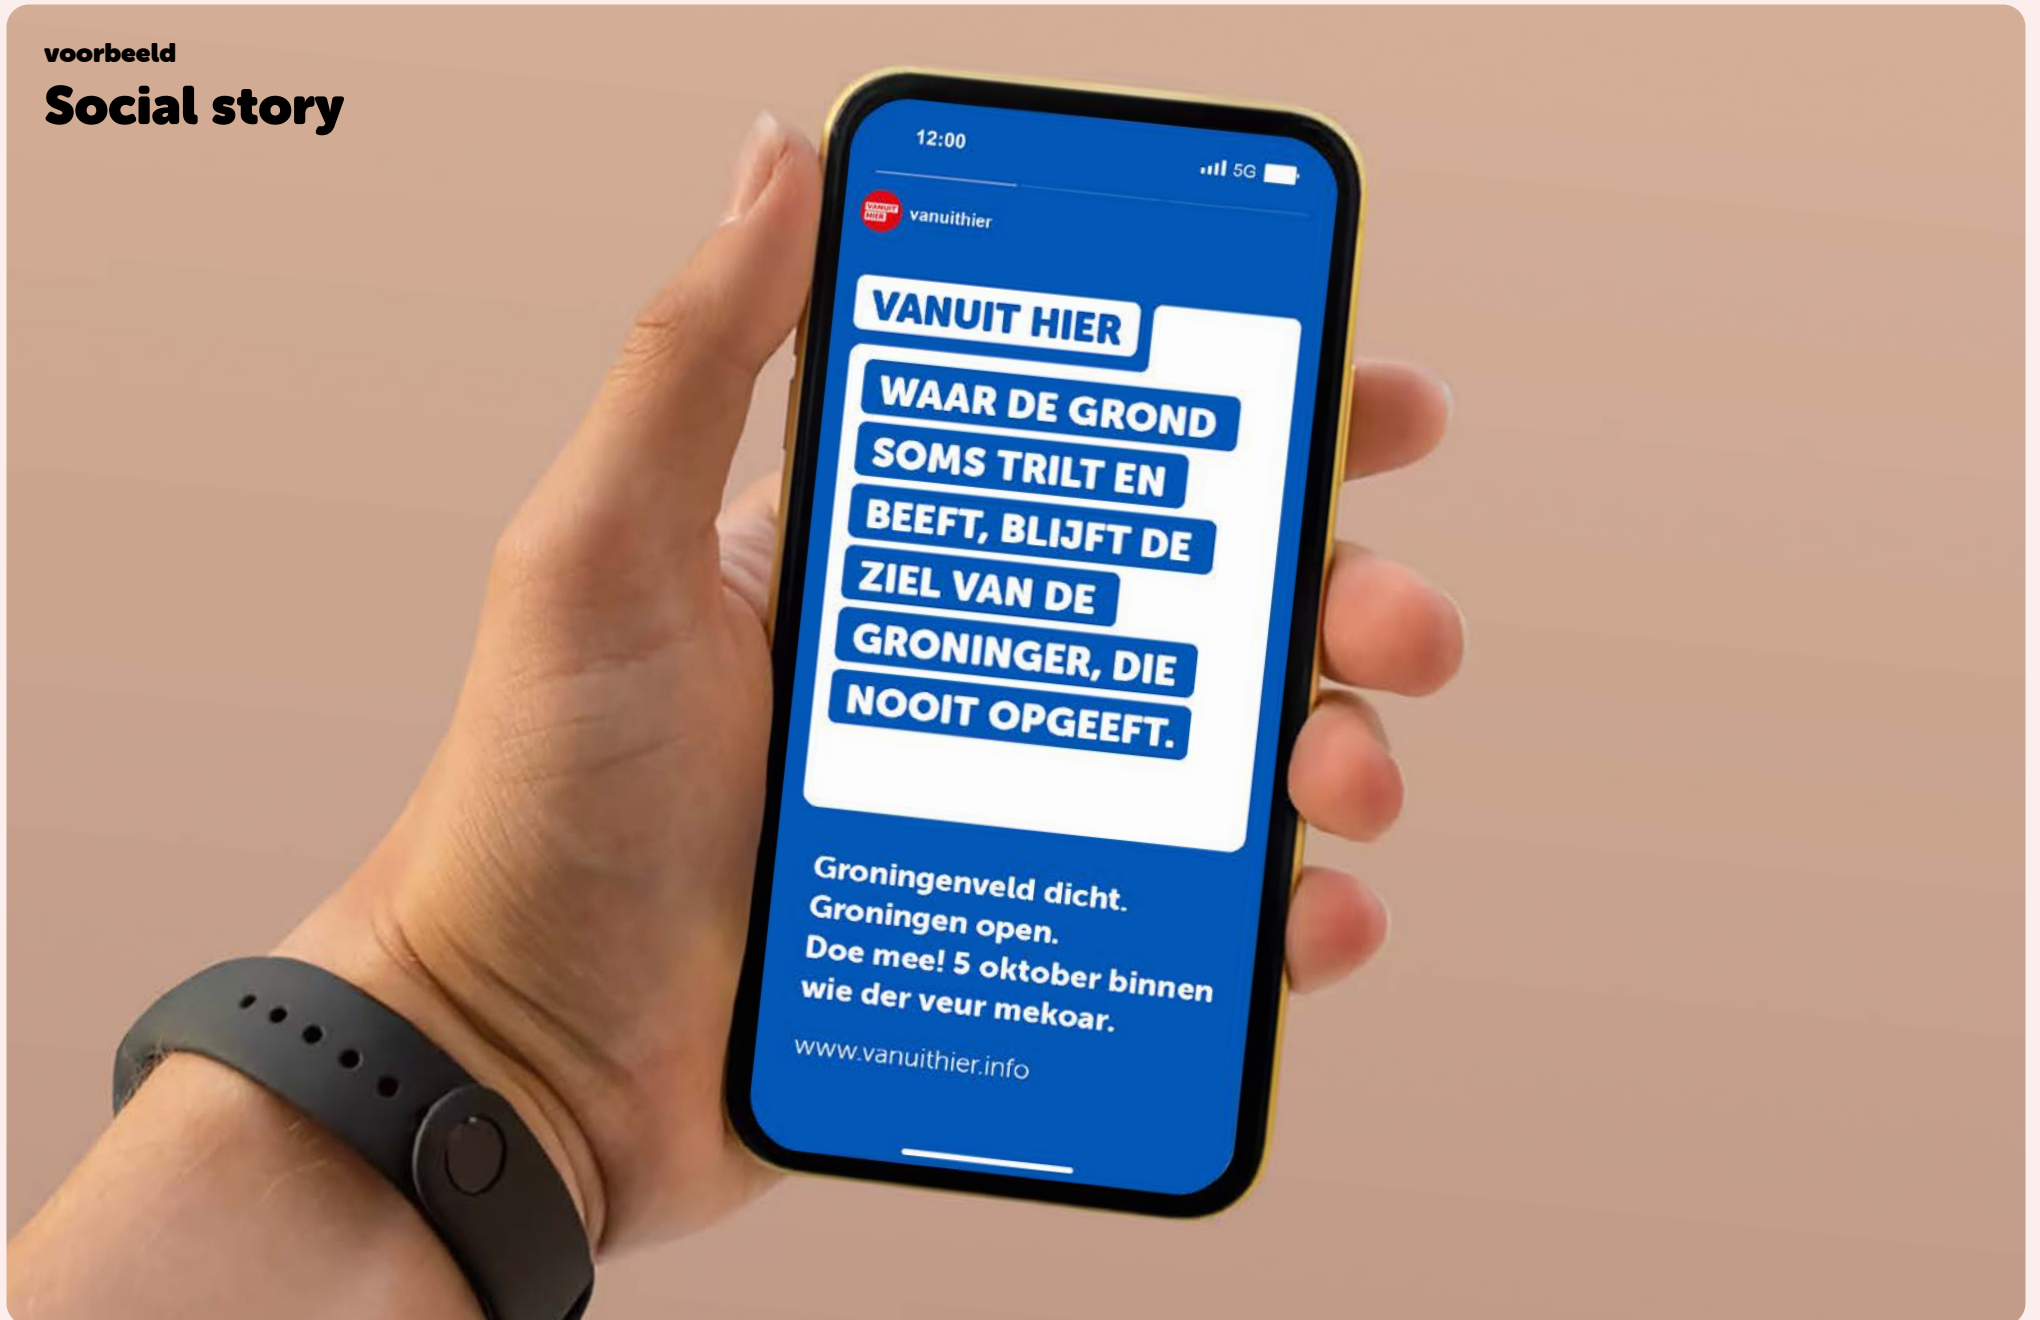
voorbeeld
Social story

12:00
5G

VANUIT HIER
vanuithier

VANUIT HIER
WAAR DE GROND SOMS TRILT EN BEEFT, BLIJFT DE ZIEL VAN DE GRONINGER, DIE NOOIT OPGEEFT.

Groningenveld dicht.
Groningen open.
Doe mee! 5 oktober binnen wie der veur mekoar.

www.vanuithier.info